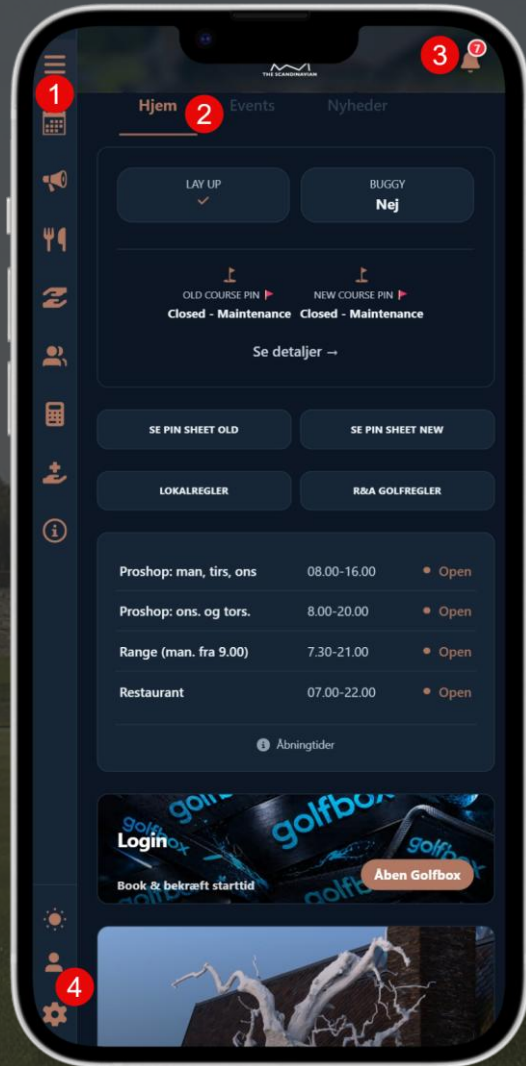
THE SCANDINAVIAN

1

3

7

Hjem

2

Events

Nyheder

LAY UP
✓

BUGGY
Nej

OLD COURSE PIN
Closed - Maintenance

NEW COURSE PIN
Closed - Maintenance

Se detaljer →

SE PIN SHEET OLD

SE PIN SHEET NEW

LOKALREGLER

R&A GOLFREGLER

| | | |
|---|---|---|
| Proshop: man, tirs, ons | 08.00-16.00 | Open |
| Proshop: ons. og tors. | 8.00-20.00 | Open |
| Range (man. fra 9.00) | 7.30-21.00 | Open |
| Restaurant | 07.00-22.00 | Open |

Åbningtider

golfbox

Login

Book & bekræft starttid

Åben Golfbox

4